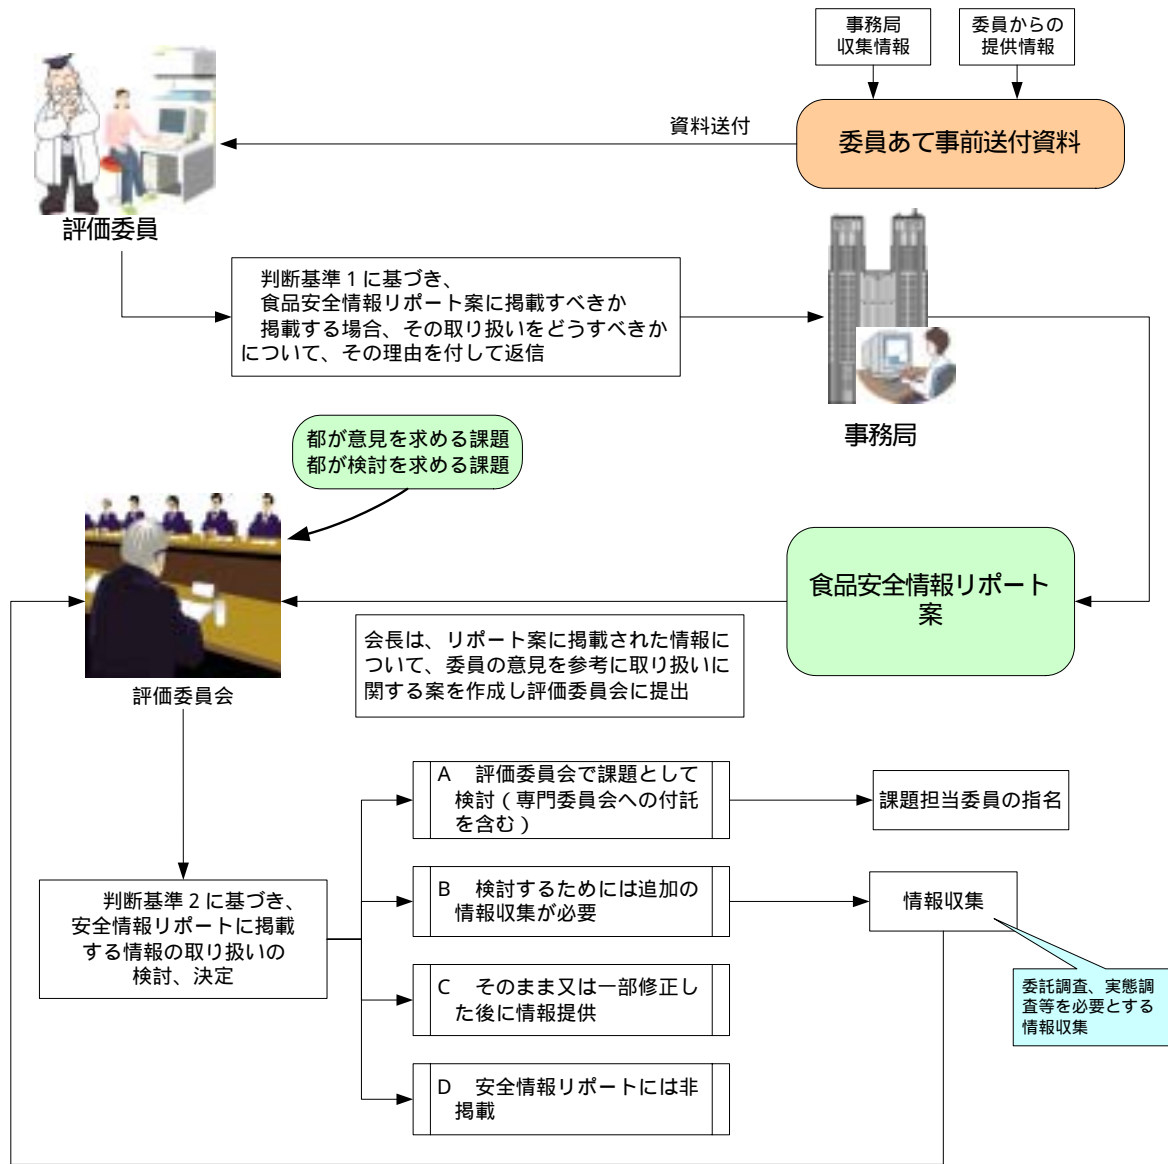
事務局
収集情報

委員からの
提供情報

資料送付

委員あて事前送付資料

評価委員

判断基準１に基づき、
食品安全情報リポート案に掲載すべきか
掲載する場合、その取り扱いをどうすべきか
について、その理由を付して返信

事務局

都が意見を求める課題
都が検討を求める課題

評価委員会

食品安全情報リポート案

会長は、リポート案に掲載された情報について、委員の意見を参考に取り扱いに関する案を作成し評価委員会に提出

判断基準２に基づき、安全情報リポートに掲載する情報の取り扱いの検討、決定

A　評価委員会で課題として検討（専門委員会への付託を含む）

課題担当委員の指名

B　検討するためには追加の情報収集が必要

情報収集

委託調査、実態調査等を必要とする情報収集

C　そのまま又は一部修正した後に情報提供

D　安全情報リポートには非掲載